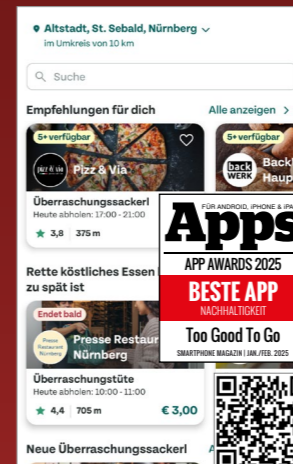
Altstadt, St. Sebald, Nürnberg
im Umkreis von 10 km

Suche

Empfehlungen für dich
Alle anzeigen >

5+ verfügbar
pizz & via
Pizz & Via
Überraschungssackerl
Heute abholen: 17:00 - 21:00
3,8 | 375 m

5+ verfügbar
back WERK
Back
Haup

Rette köstliches Essen bevor es zu spät ist

Endet bald
Presse Restaurant Nürnberg
Presse Restaurant
Nürnberg
Überraschungstüte
Heute abholen: 10:00 - 11:00
4,4 | 705 m
€ 3,00

Neue Überraschungssackerl

FÜR ANDROID, IPHONE & IPAD
Apps
APP AWARDS 2025
BESTE APP
NACHHALTIGKEIT
Too Good To Go
SMARTPHONE MAGAZIN | JAN./FEB. 2025